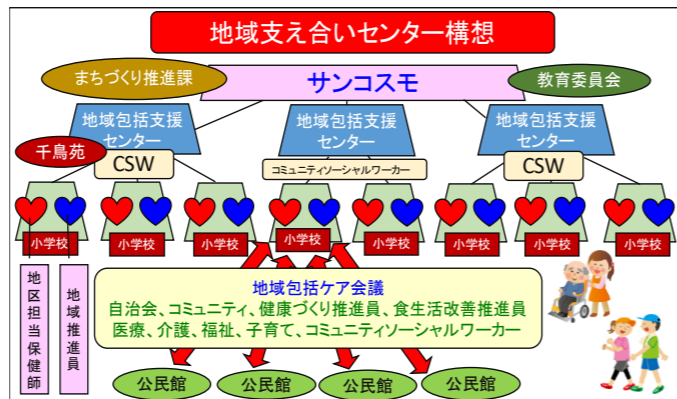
地域支え合いセンター構想

まちづくり推進課

サンコスモ

教育委員会

地域包括支援センター

地域包括支援センター

地域包括支援センター

千鳥苑

CSW

コミュニティソーシャルワーカー

CSW

小学校

小学校

小学校

小学校

小学校

小学校

小学校

小学校

地区担当保健師

地域推進員

地域包括ケア会議

自治会、コミュニティ、健康づくり推進員、食生活改善推進員

医療、介護、福祉、子育て、コミュニティソーシャルワーカー

公民館

公民館

公民館

公民館